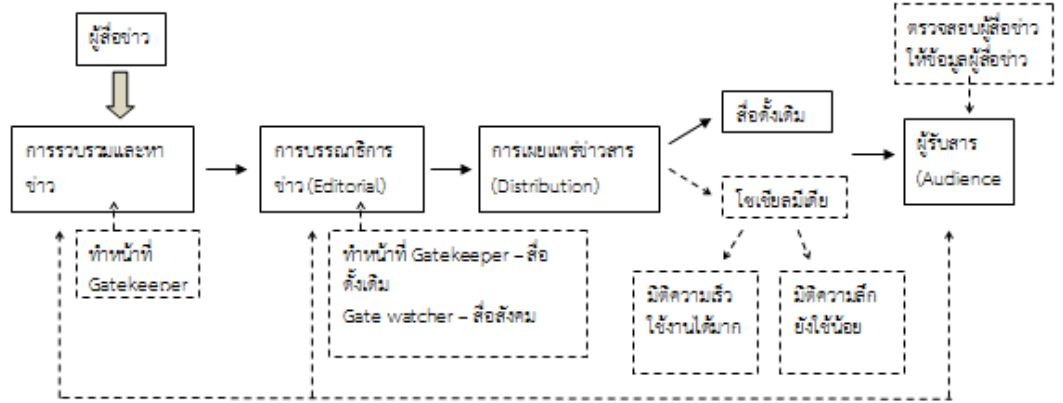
ผู้สื่อข่าว

ตรวจสอบผู้สื่อข่าว ให้ข้อมูลผู้สื่อข่าว

การรวบรวมและหาข่าว

การบรรณาธิการข่าว (Editorial)

การเผยแพร่ข่าวสาร (Distribution)

สื่อดั้งเดิม

โซเชียลมีเดีย

ผู้รับสาร (Audience

ทำหน้าที่ Gatekeeper

ทำหน้าที่ Gatekeeper – สื่อดั้งเดิม
Gate watcher – สื่อสังคม

มิติความเร็ว ใช้งานได้มาก

มิติความลึก ยังใช้น้อย